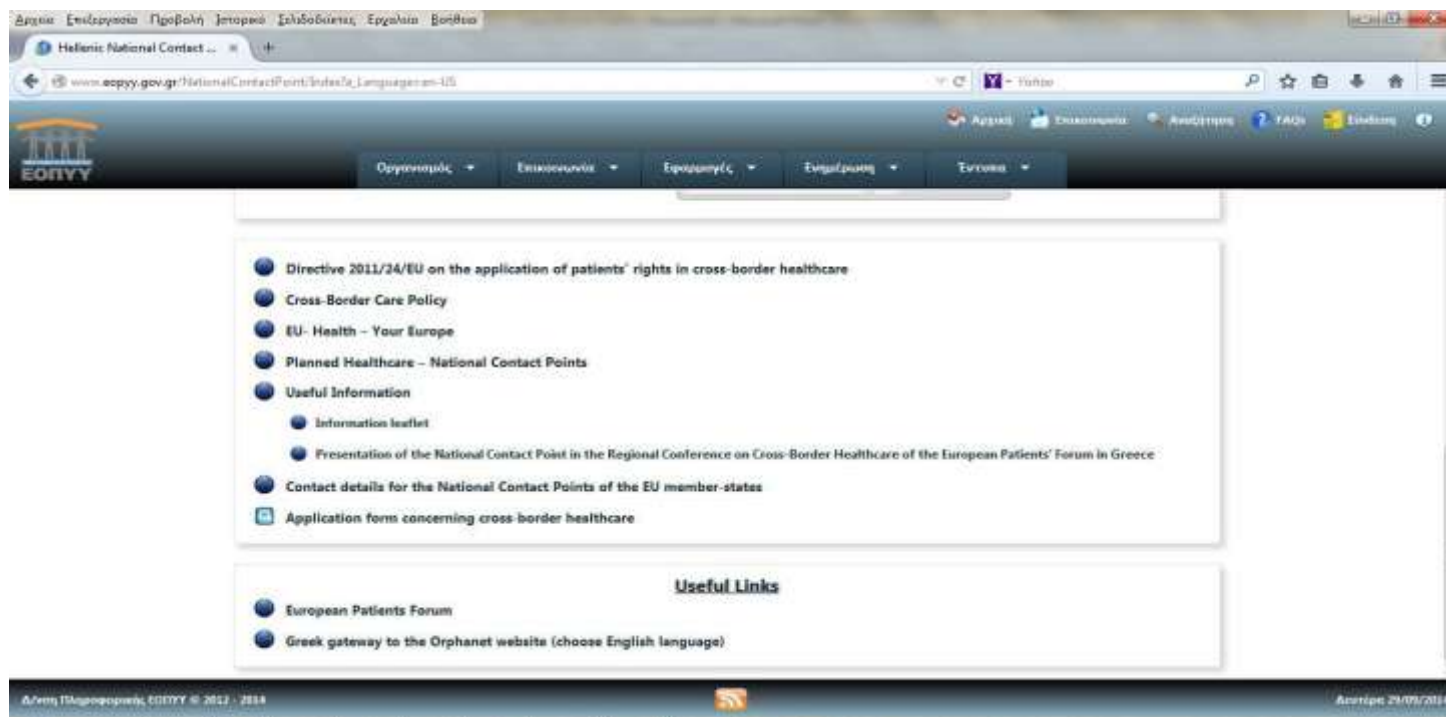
Αρχείο Επεξεργασία Προβολή Ιστορικό Σελιδοδείκτες Εργαλεία Βοήθεια

Hellenic National Contact ... ×

www.eopyy.gov.gr/NationalContactPoint/Index?a_Language=en-US

Yahoo

Αρχική Επικοινωνία Αναζήτηση FAQs Είσοδος

ΕΟΠΥΥ

Οργανισμός ▾ Επικοινωνία ▾ Εφαρμογές ▾ Ενημέρωση ▾ Έντυπα ▾

Directive 2011/24/EU on the application of patients' rights in cross-border healthcare

Cross-Border Care Policy

EU- Health – Your Europe

Planned Healthcare – National Contact Points

Useful Information

Information leaflet

Presentation of the National Contact Point in the Regional Conference on Cross-Border Healthcare of the European Patients' Forum in Greece

Contact details for the National Contact Points of the EU member-states

Application form concerning cross-border healthcare

Useful Links

European Patients Forum

Greek gateway to the Orphanet website (choose English language)

Δ/νση Πληροφορικής ΕΟΠΥΥ © 2012 - 2014

Δευτέρα 29/09/2014